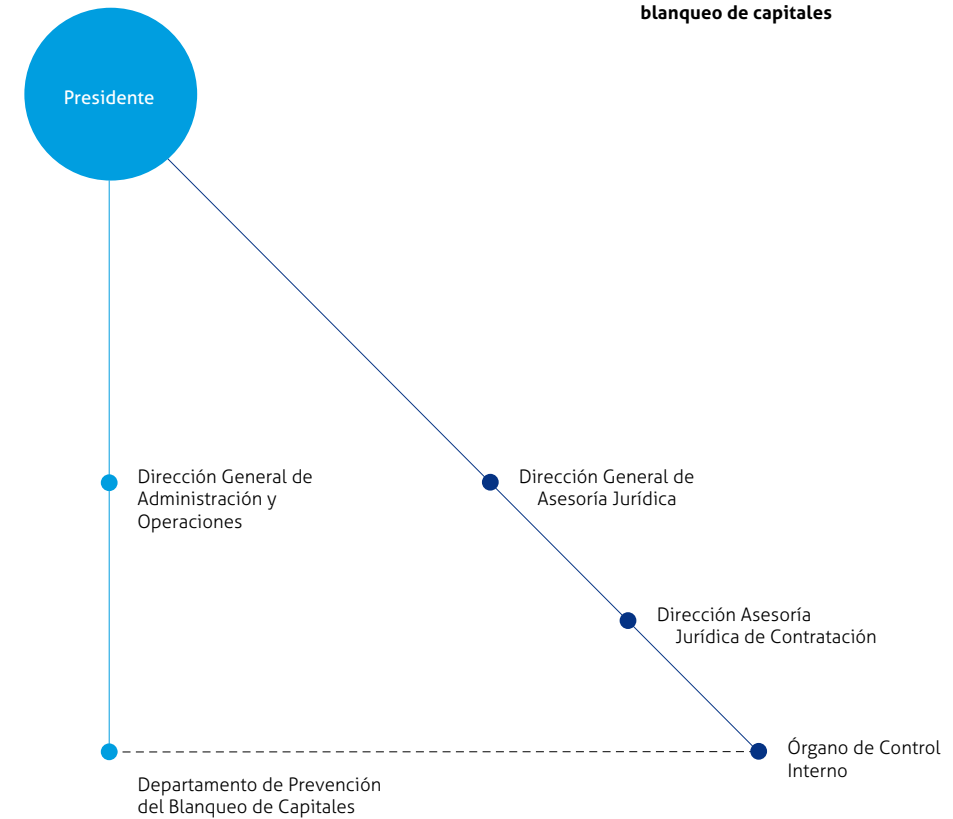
blanqueo de capitales

Presidente

Dirección General de Administración y Operaciones

Dirección General de Asesoría Jurídica

Dirección Asesoría Jurídica de Contratación

Órgano de Control Interno

Departamento de Prevención del Blanqueo de Capitales